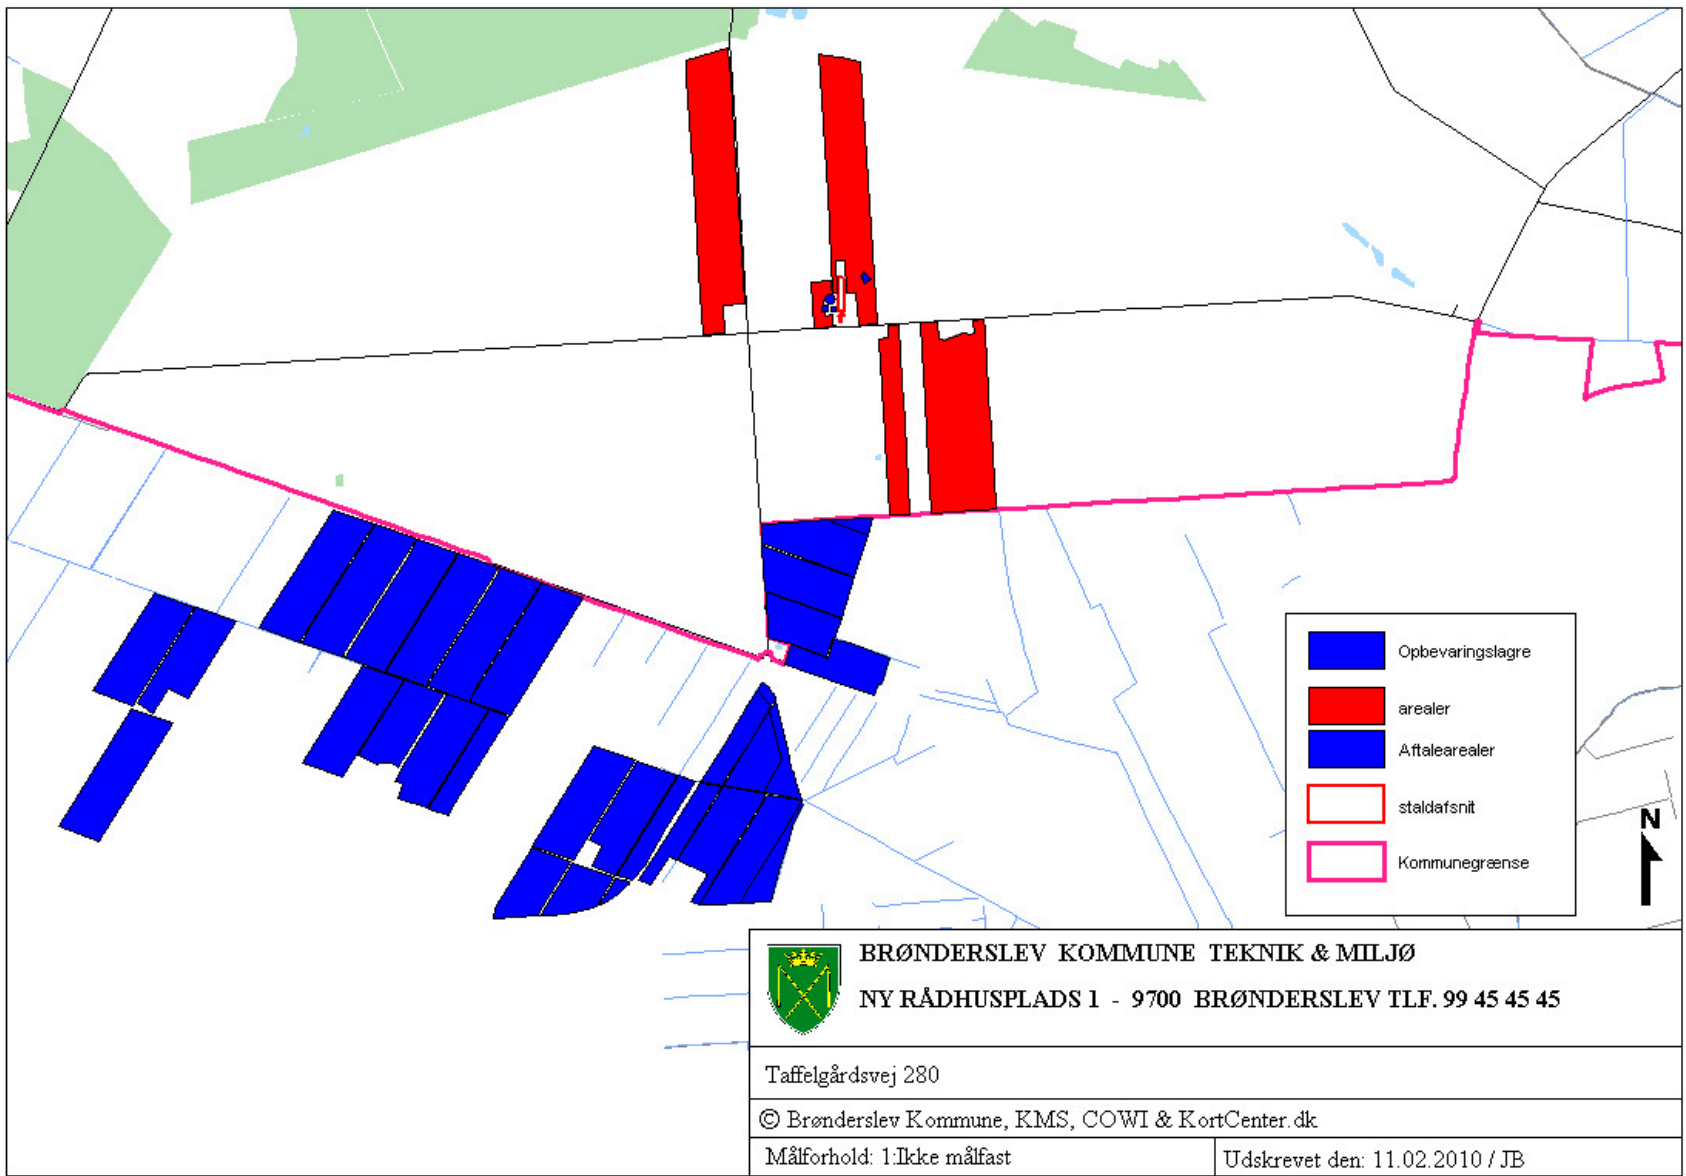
Opbevaringslagre

arealer

Aftalearealer

staldafsnit

Kommunegrænse

N

BRØNDERSLEV KOMMUNE TEKNIK & MILJØ

NY RÅDHUSPLADS 1 - 9700 BRØNDERSLEV TLF. 99 45 45 45

Taffelgårdsvej 280

© Brønderslev Kommune, KMS, COWI & KortCenter.dk

Målforhold: 1:Ikke målfast

Udskrevet den: 11.02.2010 / JB